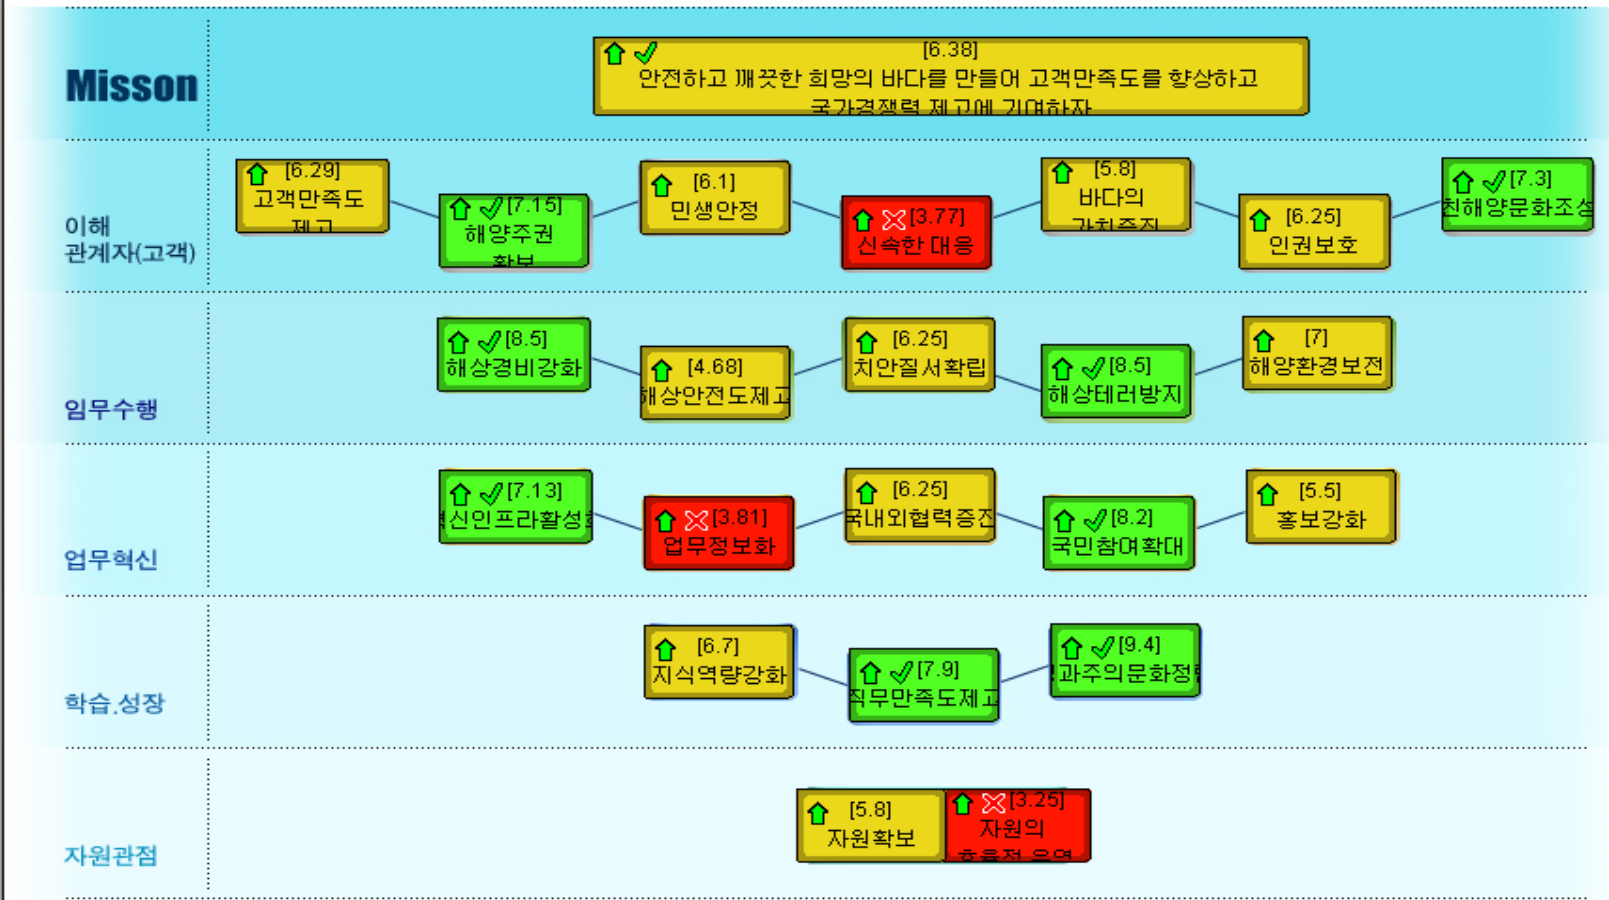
Misson

[6.38]
안전하고 깨끗한 희망의 바다를 만들어 고객만족도를 향상하고 국가경쟁력 제고에 기여하자

이해 관계자(고객)

[6.29]
고객만족도 제고

[7.15]
해양주권 확보

[6.1]
민생안정

[3.77]
신속한 대응

[5.8]
바다의 가치증진

[6.25]
인권보호

[7.3]
친해양문화조성

임무수행

[8.5]
해상경비강화

[4.68]
해상안전도제고

[6.25]
치안질서확립

[8.5]
해상테러방지

[7]
해양환경보전

업무혁신

[7.13]
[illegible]신인프라활성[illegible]

[3.81]
업무정보화

[6.25]
국내외협력증진

[8.2]
국민참여확대

[5.5]
홍보강화

학습.성장

[6.7]
지식역량강화

[7.9]
직무만족도제고

[9.4]
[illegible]과주의문화정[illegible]

자원관점

[5.8]
자원확보

[3.25]
자원의 효율적 운영